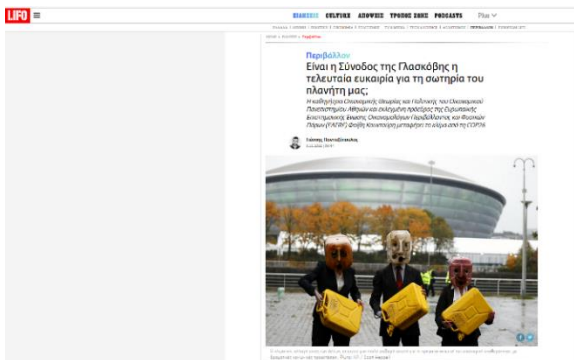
LIFO ≡

CULTURE ΑΠΟΨΕΙΣ ΤΡΟΠΟΣ ΖΩΗΣ PODCASTS

Περιβάλλον

Είναι η Σύνοδος της Γλασκώβης η τελευταία ευκαιρία για τη σωτηρία του πλανήτη μας;

Η καθηγήτρια Οικονομικής Θεωρίας και Πολιτικής του Οικονομικού Πανεπιστημίου Αθηνών και αντιπρόεδρος της Ευρωπαϊκής Επιστημονικής Ένωσης Οικονομολόγων Περιβάλλοντος και Φυσικών Πόρων (EAERE) Φοίβη Κουντούρη μιλάει για το κλίμα από τη COP26

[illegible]